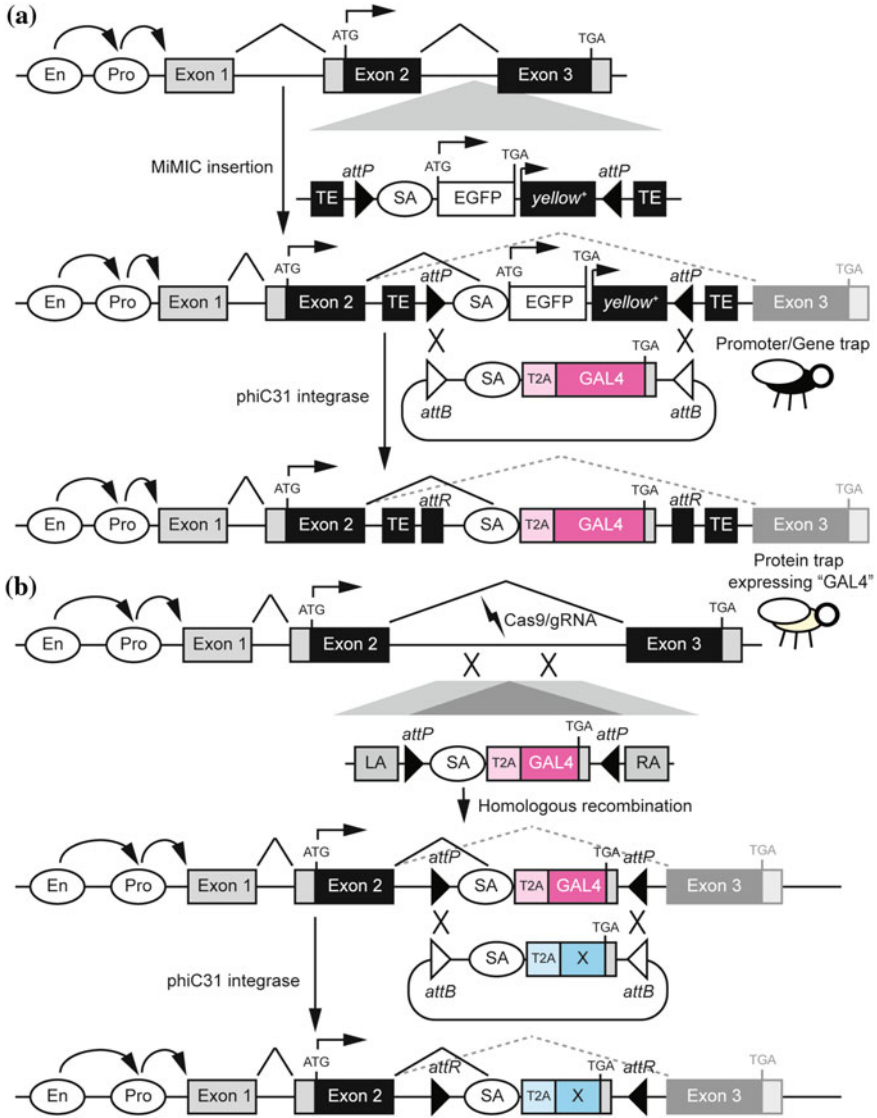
(a)

En Pro Exon 1 ATG Exon 2 Exon 3 TGA

MiMIC insertion

TE attP SA ATG EGFP TGA $yellow^+$ attP TE

En Pro Exon 1 ATG Exon 2 TE attP SA ATG EGFP TGA $yellow^+$ attP TE Exon 3 TGA

Promoter/Gene trap

phiC31 integrase

SA T2A GAL4 TGA attB attB

En Pro Exon 1 ATG Exon 2 TE attR SA T2A GAL4 TGA attR TE Exon 3 TGA

Protein trap expressing "GAL4"

(b)

En Pro Exon 1 ATG Exon 2 Cas9/gRNA Exon 3 TGA

LA attP SA T2A GAL4 TGA attP RA

Homologous recombination

En Pro Exon 1 ATG Exon 2 attP SA T2A GAL4 TGA attP Exon 3 TGA

phiC31 integrase

SA T2A X TGA attB attB

En Pro Exon 1 ATG Exon 2 attR SA T2A X TGA attR Exon 3 TGA